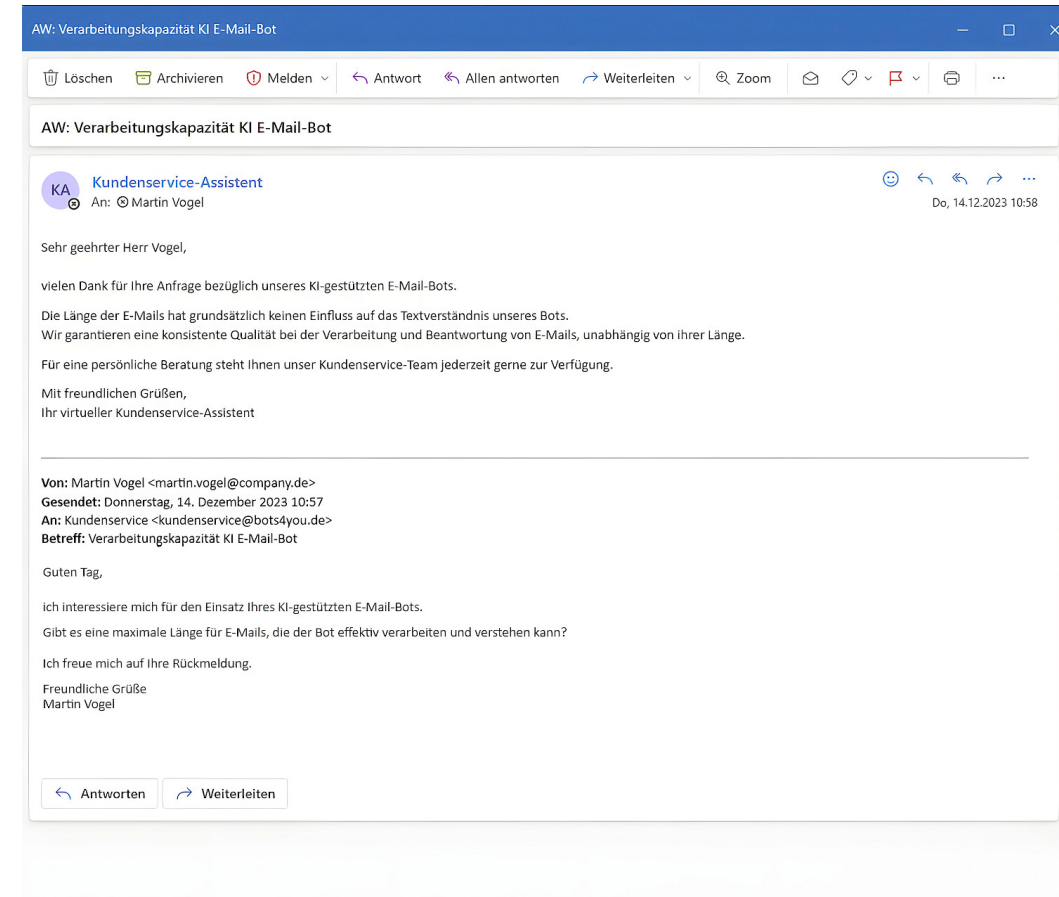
AW: Verarbeitungskapazität KI E-Mail-Bot

Löschen Archivieren Melden Antwort Allen antworten Weiterleiten Zoom ···

AW: Verarbeitungskapazität KI E-Mail-Bot

KA
Kundenservice-Assistent
An: Martin Vogel
Do, 14.12.2023 10:58

Sehr geehrter Herr Vogel,

vielen Dank für Ihre Anfrage bezüglich unseres KI-gestützten E-Mail-Bots.

Die Länge der E-Mails hat grundsätzlich keinen Einfluss auf das Textverständnis unseres Bots.
Wir garantieren eine konsistente Qualität bei der Verarbeitung und Beantwortung von E-Mails, unabhängig von ihrer Länge.

Für eine persönliche Beratung steht Ihnen unser Kundenservice-Team jederzeit gerne zur Verfügung.

Mit freundlichen Grüßen,
Ihr virtueller Kundenservice-Assistent

**Von:** Martin Vogel <martin.vogel@company.de>
**Gesendet:** Donnerstag, 14. Dezember 2023 10:57
**An:** Kundenservice <kundenservice@bots4you.de>
**Betreff:** Verarbeitungskapazität KI E-Mail-Bot

Guten Tag,

ich interessiere mich für den Einsatz Ihres KI-gestützten E-Mail-Bots.
Gibt es eine maximale Länge für E-Mails, die der Bot effektiv verarbeiten und verstehen kann?

Ich freue mich auf Ihre Rückmeldung.

Freundliche Grüße
Martin Vogel

Antworten Weiterleiten